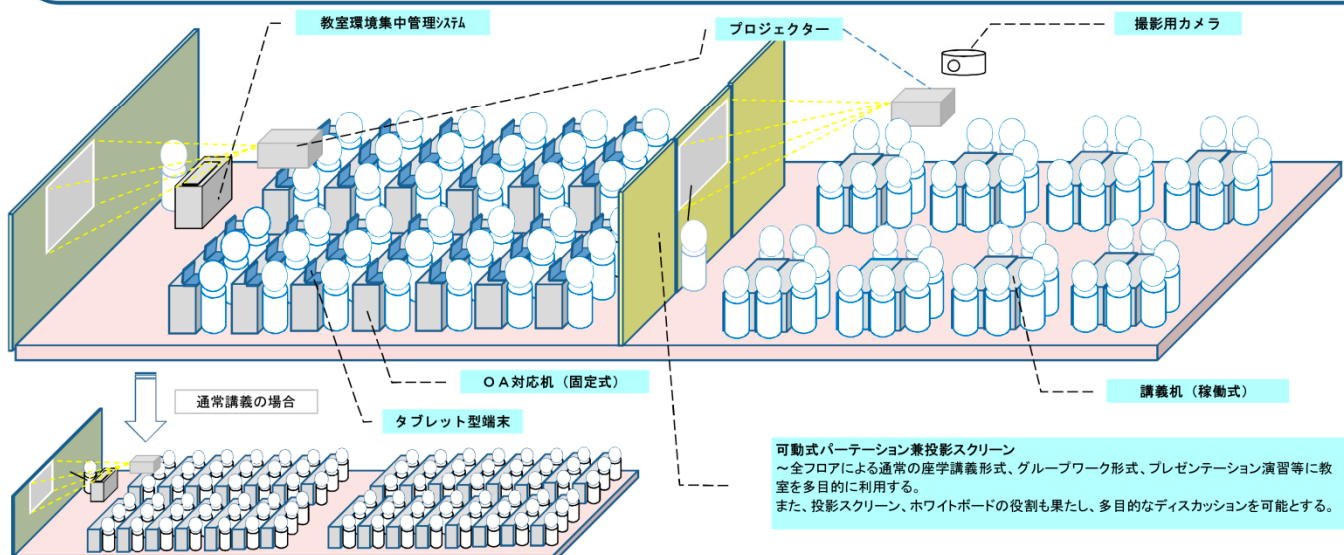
教室環境集中管理システム

プロジェクター

撮影用カメラ

通常講義の場合

ＯＡ対応机（固定式）

タブレット型端末

講義机（稼働式）

可動式パーテーション兼投影スクリーン
～全フロアによる通常の座学講義形式、グループワーク形式、プレゼンテーション演習等に教室を多目的に利用する。
また、投影スクリーン、ホワイトボードの役割も果たし、多目的なディスカッションを可能とする。